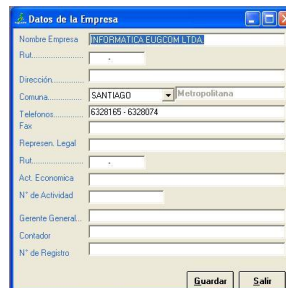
Datos de la Empresa

Nombre Empresa INFORMATICA EUGCOM LTDA

Rut.................... -

Dirección.............

Comuna.............. SANTIAGO Metropolitana

Telefonos............ 6328165 - 6328074

Fax

Represen. Legal

Rut.................... -

Act. Economica

N° de Actividad

Gerente General...

Contador

N° de Registro

Guardar Salir